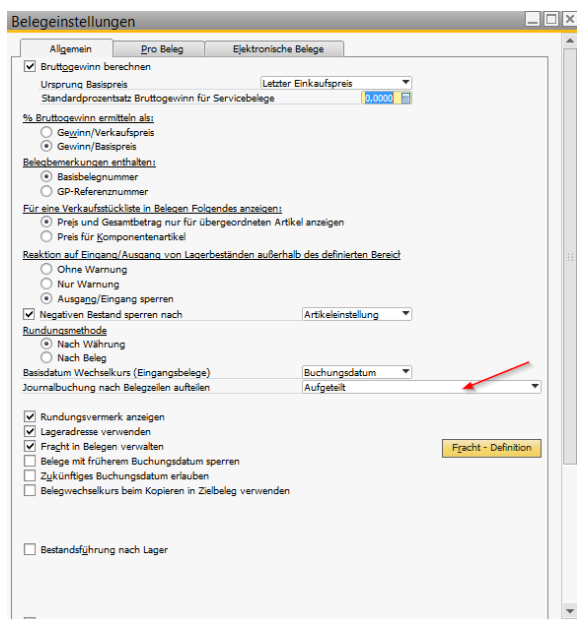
Belegeinstellungen

Allgemein | Pro Beleg | Elektronische Belege

Bruttogewinn berechnen
Ursprung Basispreis | Letzter Einkaufspreis
Standardprozentsatz Bruttogewinn für Servicebelege | 0,0000

% Bruttogewinn ermitteln als:
Gewinn/Verkaufspreis
Gewinn/Basispreis

Belegbemerkungen enthalten:
Basisbelegnummer
GP-Referenznummer

Für eine Verkaufsstückliste in Belegen Folgendes anzeigen:
Preis und Gesamtbetrag nur für übergeordneten Artikel anzeigen
Preis für Komponentenartikel

Reaktion auf Eingang/Ausgang von Lagerbeständen außerhalb des definierten Bereic
Ohne Warnung
Nur Warnung
Ausgang/Eingang sperren

Negativen Bestand sperren nach | Artikeleinstellung

Rundungsmethode
Nach Währung
Nach Beleg

Basisdatum Wechselkurs (Eingangsbelege) | Buchungsdatum
Journalbuchung nach Belegzeilen aufteilen | Aufgeteilt

Rundungsvermerk anzeigen
Lageradresse verwenden
Fracht in Belegen verwalten | Fracht - Definition
Belege mit früherem Buchungsdatum sperren
Zukünftiges Buchungsdatum erlauben
Belegwechselkurs beim Kopieren in Zielbeleg verwenden

Bestandsführung nach Lager